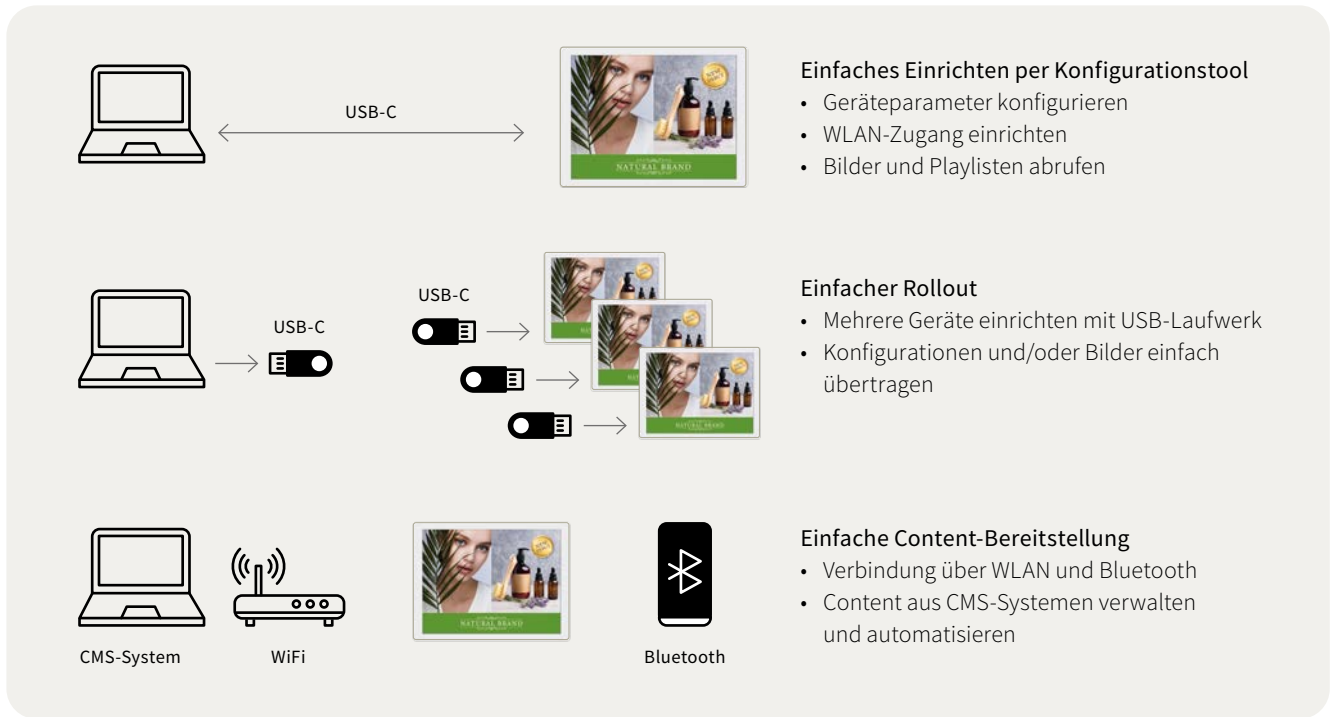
USB-C

NATURAL BRAND

Einfaches Einrichten per Konfigurationstool
• Geräteparameter konfigurieren
• WLAN-Zugang einrichten
• Bilder und Playlisten abrufen

USB-C

USB-C

NATURAL BRAND

Einfacher Rollout
• Mehrere Geräte einrichten mit USB-Laufwerk
• Konfigurationen und/oder Bilder einfach übertragen

CMS-System

WiFi

NATURAL BRAND

Bluetooth

Einfache Content-Bereitstellung
• Verbindung über WLAN und Bluetooth
• Content aus CMS-Systemen verwalten und automatisieren